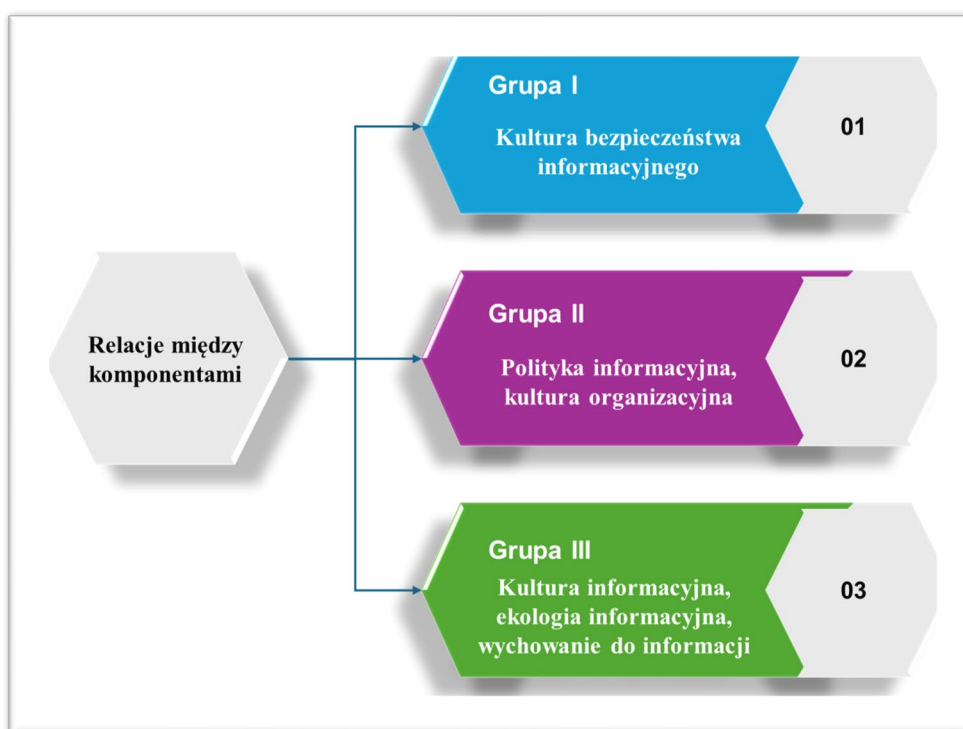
Relacje między komponentami

Grupa I
Kultura bezpieczeństwa informacyjnego
01

Grupa II
Polityka informacyjna, kultura organizacyjna
02

Grupa III
Kultura informacyjna, ekologia informacyjna, wychowanie do informacji
03